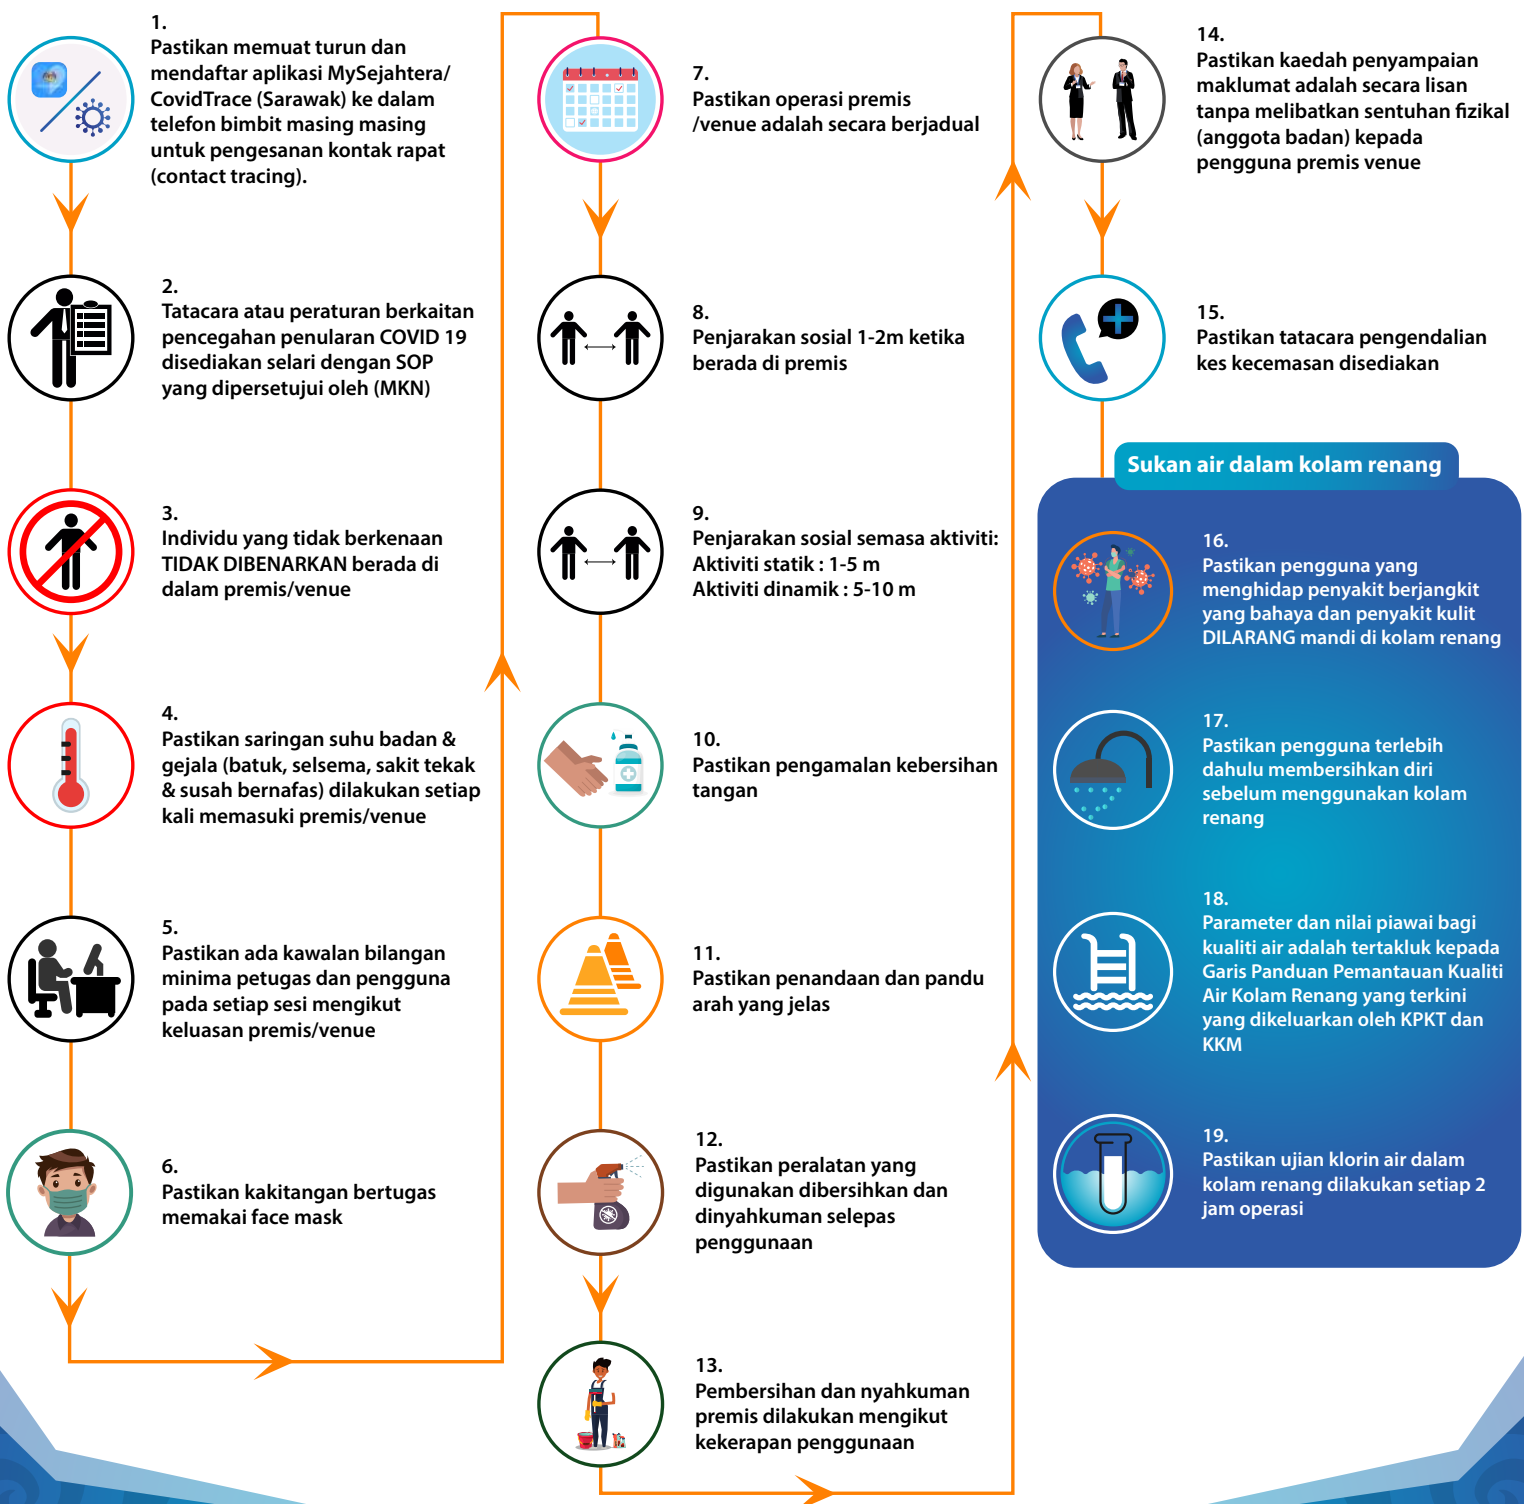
1.
Pastikan memuat turun dan mendaftar aplikasi MySejahtera/ CovidTrace (Sarawak) ke dalam telefon bimbit masing masing untuk pengesanan kontak rapat (contact tracing).

2.
Tatacara atau peraturan berkaitan pencegahan penularan COVID 19 disediakan selari dengan SOP yang dipersetujui oleh (MKN)

3.
Individu yang tidak berkenaan TIDAK DIBENARKAN berada di dalam premis/venue

4.
Pastikan saringan suhu badan & gejala (batuk, selsema, sakit tekak & susah bernafas) dilakukan setiap kali memasuki premis/venue

5.
Pastikan ada kawalan bilangan minima petugas dan pengguna pada setiap sesi mengikut keluasan premis/venue

6.
Pastikan kakitangan bertugas memakai face mask

7.
Pastikan operasi premis /venue adalah secara berjadual

8.
Penjarakan sosial 1-2m ketika berada di premis

9.
Penjarakan sosial semasa aktiviti:
Aktiviti statik : 1-5 m
Aktiviti dinamik : 5-10 m

10.
Pastikan pengamalan kebersihan tangan

11.
Pastikan penandaan dan pandu arah yang jelas

12.
Pastikan peralatan yang digunakan dibersihkan dan dinyahkuman selepas penggunaan

13.
Pembersihan dan nyahkuman premis dilakukan mengikut kekerapan penggunaan

14.
Pastikan kaedah penyampaian maklumat adalah secara lisan tanpa melibatkan sentuhan fizikal (anggota badan) kepada pengguna premis venue

15.
Pastikan tatacara pengendalian kes kecemasan disediakan

Sukan air dalam kolam renang

16.
Pastikan pengguna yang menghidap penyakit berjangkit yang bahaya dan penyakit kulit DILARANG mandi di kolam renang

17.
Pastikan pengguna terlebih dahulu membersihkan diri sebelum menggunakan kolam renang

18.
Parameter dan nilai piawai bagi kualiti air adalah tertakluk kepada Garis Panduan Pemantauan Kualiti Air Kolam Renang yang terkini yang dikeluarkan oleh KPKT dan KKM

19.
Pastikan ujian klorin air dalam kolam renang dilakukan setiap 2 jam operasi